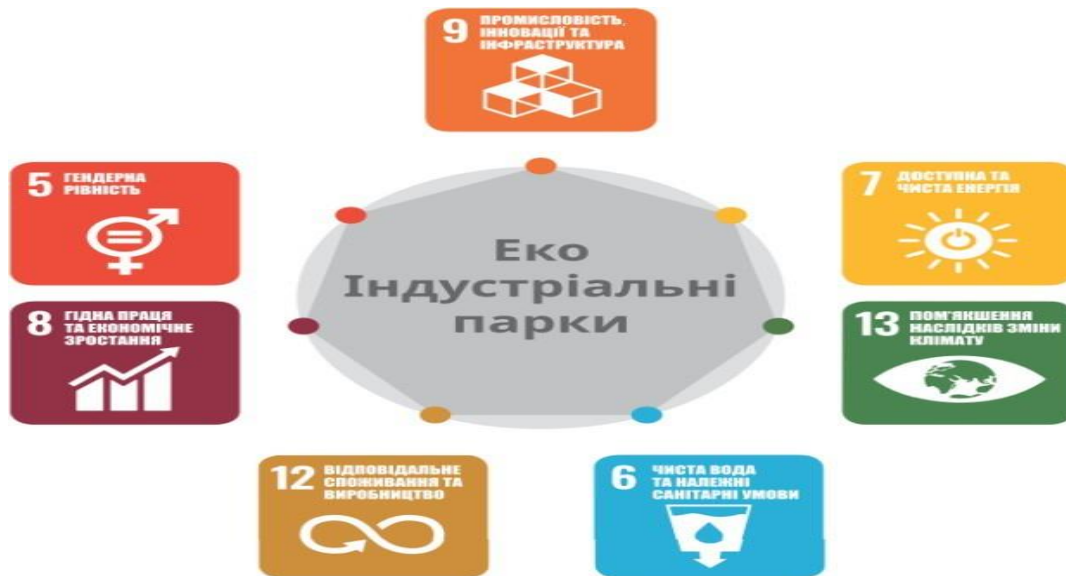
9 ПРОМИСЛОВІСТЬ, ІННОВАЦІЇ ТА ІНФРАСТРУКТУРА

5 ГЕНДЕРНА РІВНІСТЬ

7 ДОСТУПНА ТА ЧИСТА ЕНЕРГІЯ

Еко Індустріальні парки

8 ГІДНА ПРАЦЯ ТА ЕКОНОМІЧНЕ ЗРОСТАННЯ

13 ПОМ'ЯКШЕННЯ НАСЛІДКІВ ЗМІНИ КЛІМАТУ

12 ВІДПОВІДАЛЬНЕ СПОЖИВАННЯ ТА ВИРОБНИЦТВО

6 ЧИСТА ВОДА ТА НАЛЕЖНІ САНІТАРНІ УМОВИ